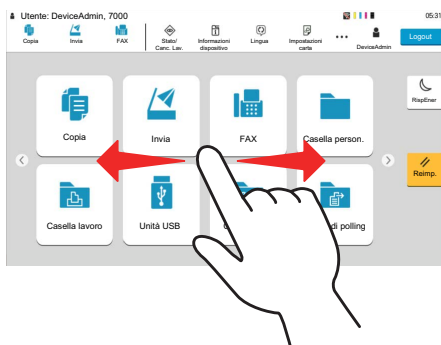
Utente: DeviceAdmin, 7000

05:31

Copia

Invia

FAX

Stato/ Canc. Lav.

Informazioni dispositivo

Lingua

Impostazioni carta

DeviceAdmin

Logout

RispEner

Copia

Invia

FAX

Casella person.

Reimp.

Casella lavoro

Unità USB

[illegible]

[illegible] di polling